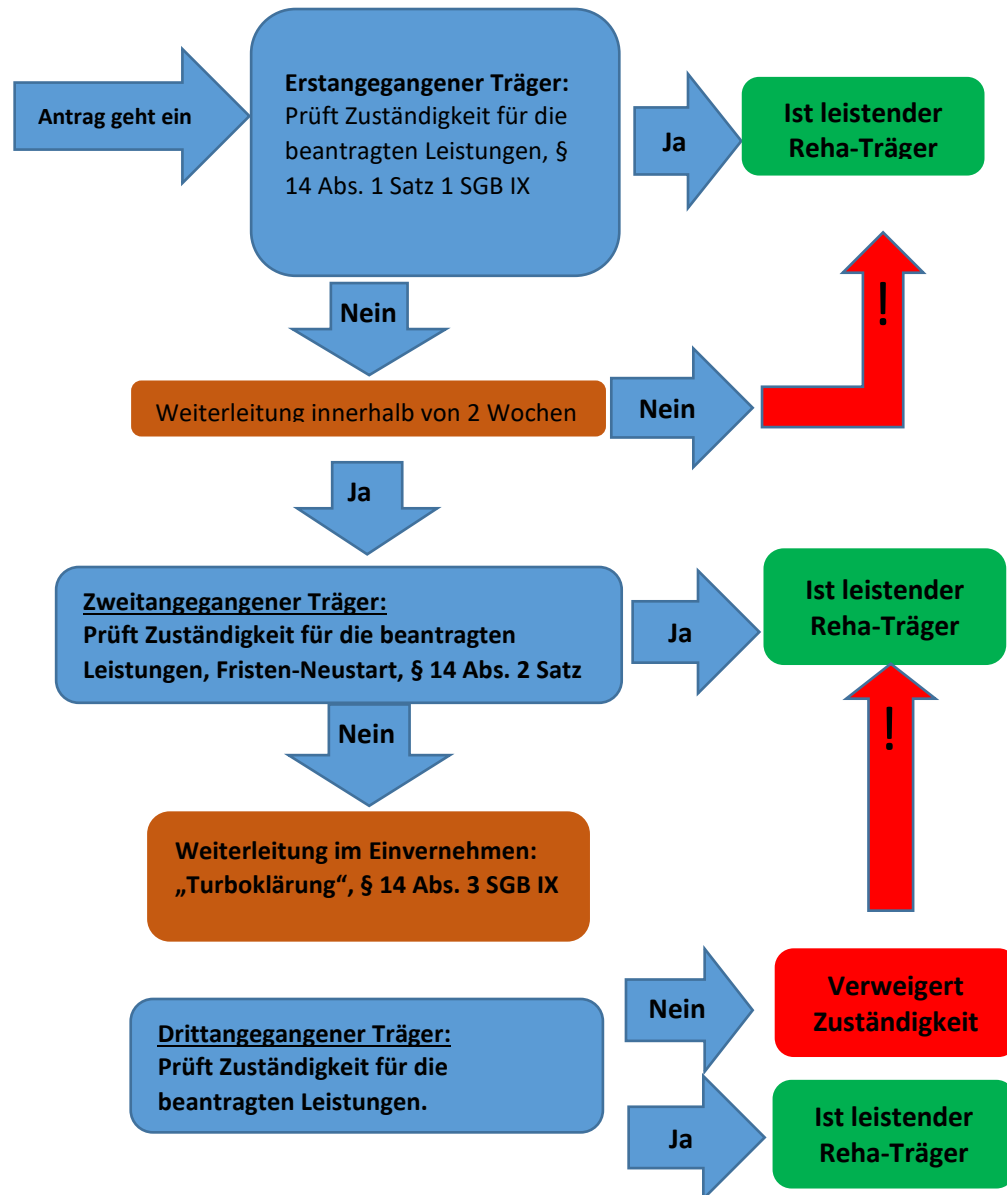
Antrag geht ein

Erstangegangener Träger: Prüft Zuständigkeit für die beantragten Leistungen, § 14 Abs. 1 Satz 1 SGB IX

Ja

Ist leistender Reha-Träger

Nein

!

Weiterleitung innerhalb von 2 Wochen

Nein

Ja

Zweitangegangener Träger: Prüft Zuständigkeit für die beantragten Leistungen, Fristen-Neustart, § 14 Abs. 2 Satz

Ja

Ist leistender Reha-Träger

Nein

!

Weiterleitung im Einvernehmen: „Turboklärung", § 14 Abs. 3 SGB IX

Drittangegangener Träger: Prüft Zuständigkeit für die beantragten Leistungen.

Nein

Verweigert Zuständigkeit

Ja

Ist leistender Reha-Träger